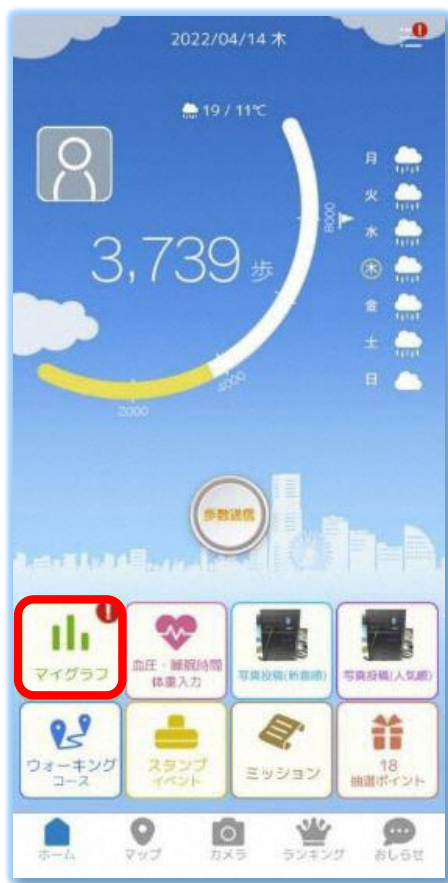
2022/04/14 木

19 / 11℃

3,739 歩

8000

6000

4000

2000

月
火
水
木
金
土
日

歩数送信

マイグラフ

血圧・睡眠時間 体重入力

写真投稿(新着順)

写真投稿(人気順)

ウォーキング コース

スタンプ イベント

ミッション

18 抽選ポイント

ホーム

マップ

カメラ

ランキング

おしらせ